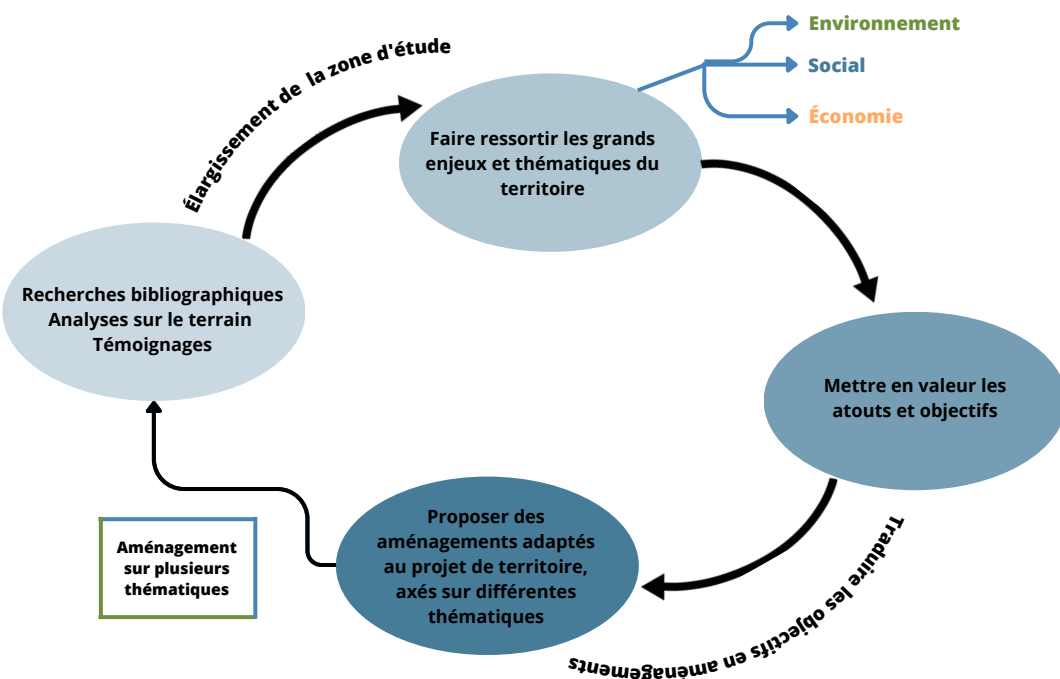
Élargissement de la zone d'étude

Faire ressortir les grands enjeux et thématiques du territoire

Environnement
Social
Économie

Recherches bibliographiques
Analyses sur le terrain
Témoignages

Mettre en valeur les atouts et objectifs

Traduire les objectifs en aménagements

Proposer des aménagements adaptés au projet de territoire, axés sur différentes thématiques

Aménagement sur plusieurs thématiques